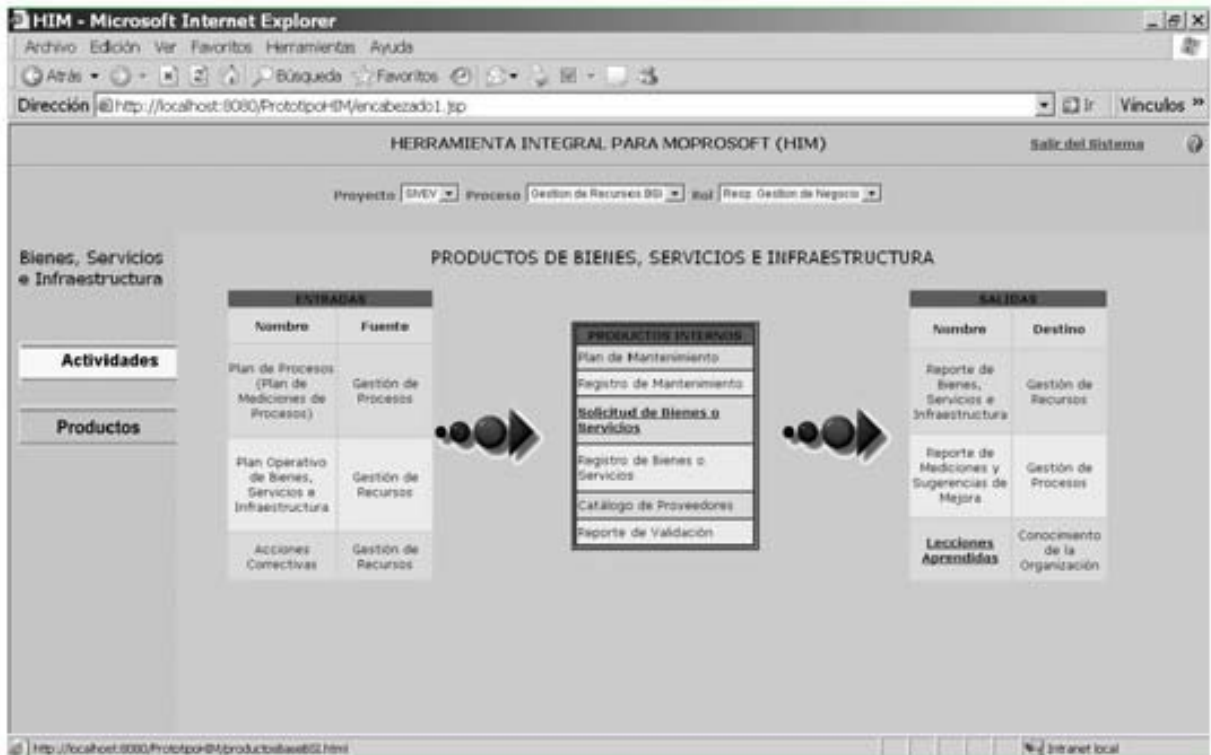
HIM - Microsoft Internet Explorer

Archivo Edición Ver Favoritos Herramientas Ayuda

Atrás Búsqueda Favoritos

Dirección http://localhost:8080/PrototipoHIM/encabezado1.jsp Ir Vínculos »

HERRAMIENTA INTEGRAL PARA MOPROSOFT (HIM)

Salir del Sistema

Proyecto SIVEV Proceso Gestion de Recursos BSI Rol Resp. Gestion de Negocio

Bienes, Servicios e Infraestructura

Actividades

Productos

PRODUCTOS DE BIENES, SERVICIOS E INFRAESTRUCTURA

| ENTRADAS | |
|---|---|
| Nombre | Fuente |
| Plan de Procesos (Plan de Mediciones de Procesos) | Gestión de Procesos |
| Plan Operativo de Bienes, Servicios e Infraestructura | Gestión de Recursos |
| Acciones Correctivas | Gestión de Recursos |

| PRODUCTOS INTERNOS |
|---|
| Plan de Mantenimiento |
| Registro de Mantenimiento |
| Solicitud de Bienes o Servicios |
| Registro de Bienes o Servicios |
| Catálogo de Proveedores |
| Reporte de Validación |

| SALIDAS | |
|---|---|
| Nombre | Destino |
| Reporte de Bienes, Servicios e Infraestructura | Gestión de Recursos |
| Reporte de Mediciones y Sugerencias de Mejora | Gestión de Procesos |
| Lecciones Aprendidas | Conocimiento de la Organización |

http://localhost:8080/PrototipoHIM/productosBaseBSI.html

Intranet local